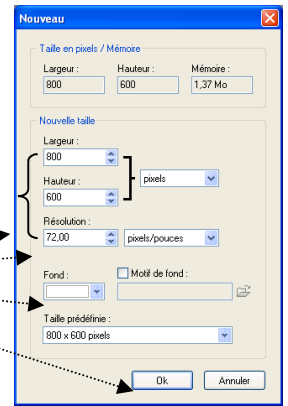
Nouveau

Taille en pixels / Mémoire

Largeur :
800

Hauteur :
600

Mémoire :
1,37 Mo

Nouvelle taille

Largeur :
800

Hauteur :
600

pixels

Résolution :
72,00

pixels/pouces

Fond :

Motif de fond :

Taille prédéfinie :
800 x 600 pixels

Ok

Annuler